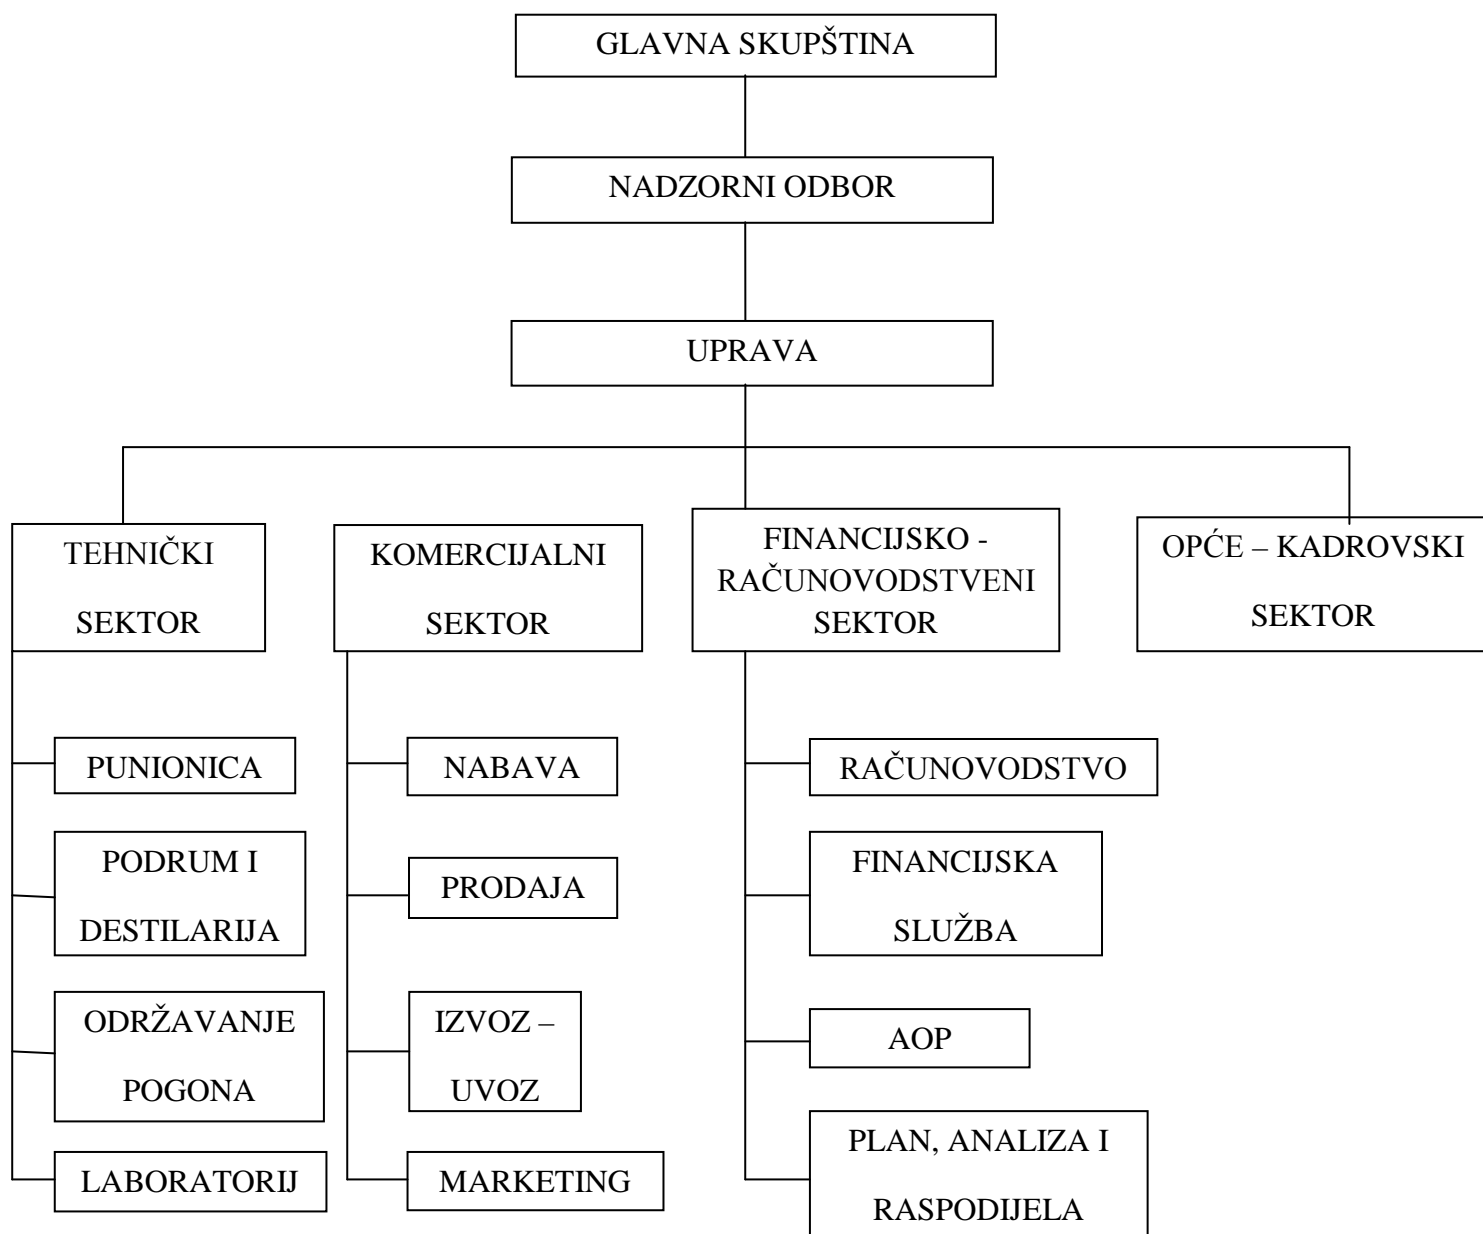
GLAVNA SKUPŠTINA

NADZORNI ODBOR

UPRAVA

TEHNIČKI SEKTOR

KOMERCIJALNI SEKTOR

FINANCIJSKO - RAČUNOVODSTVENI SEKTOR

OPĆE – KADROVSKI SEKTOR

PUNIONICA

PODRUM I DESTILARIJA

ODRŽAVANJE POGONA

LABORATORIJ

NABAVA

PRODAJA

IZVOZ – UVOZ

MARKETING

RAČUNOVODSTVO

FINANCIJSKA SLUŽBA

AOP

PLAN, ANALIZA I RASPODIJELA